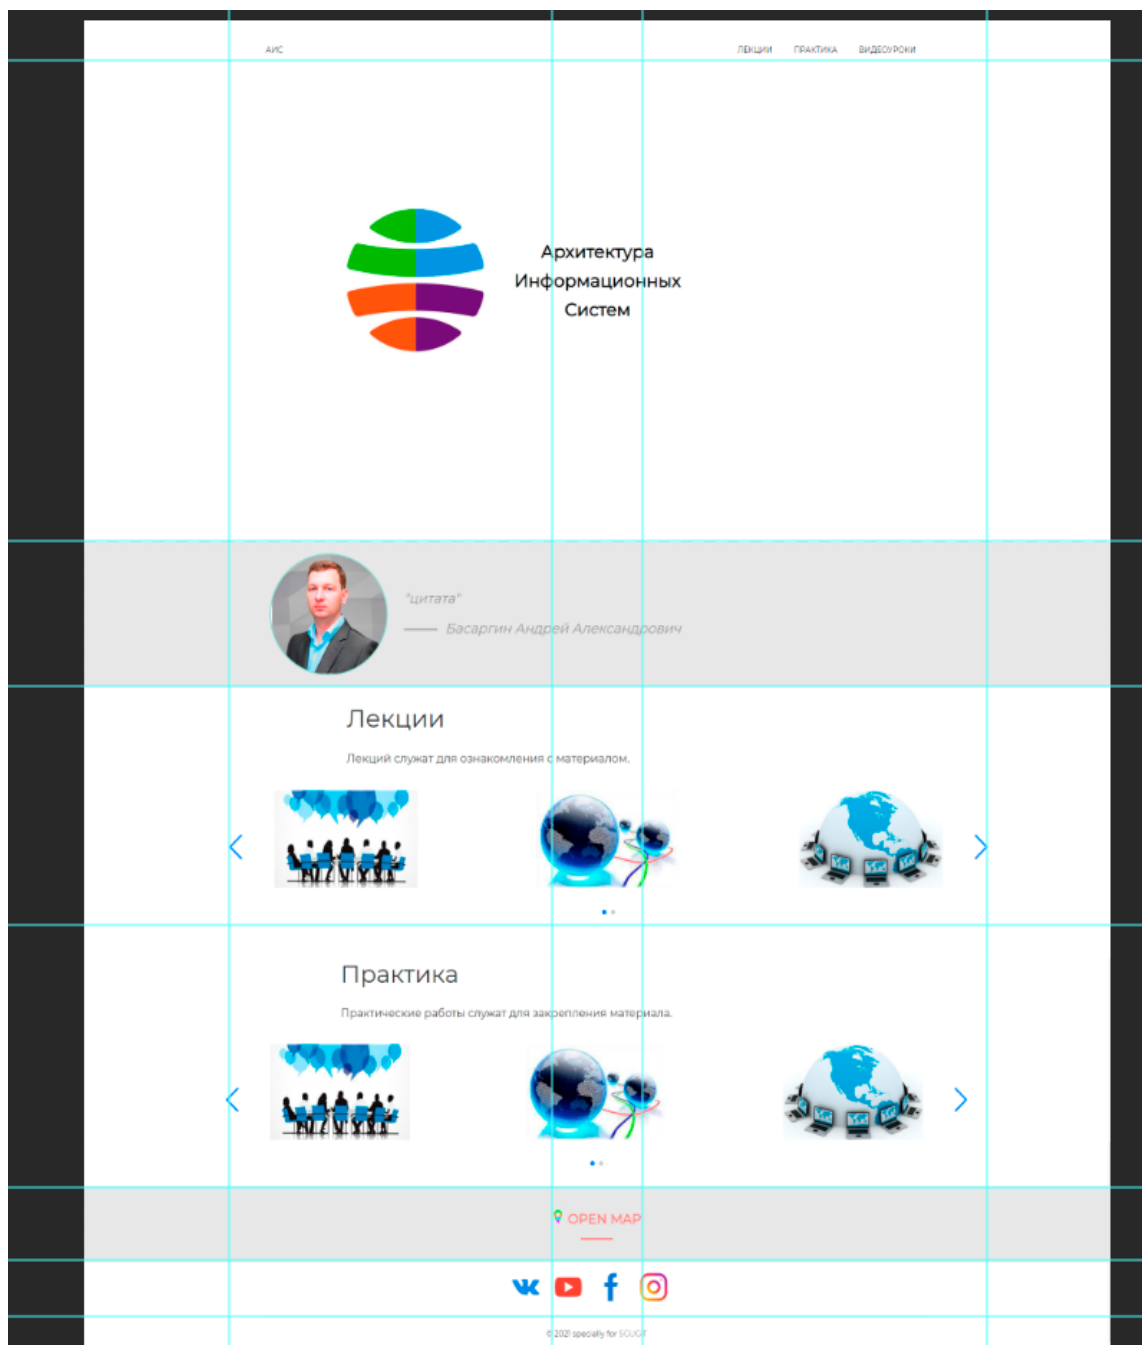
АИС

ЛЕКЦИИ ПРАКТИКА ВИДЕОУРОКИ

Архитектура
Информационных
Систем

"цитата"

—— Басаргин Андрей Александрович

Лекции

Лекций служат для ознакомления с материалом.

Практика

Практические работы служат для закрепления материала.

OPEN MAP

© 2021 specially for SOUGIT